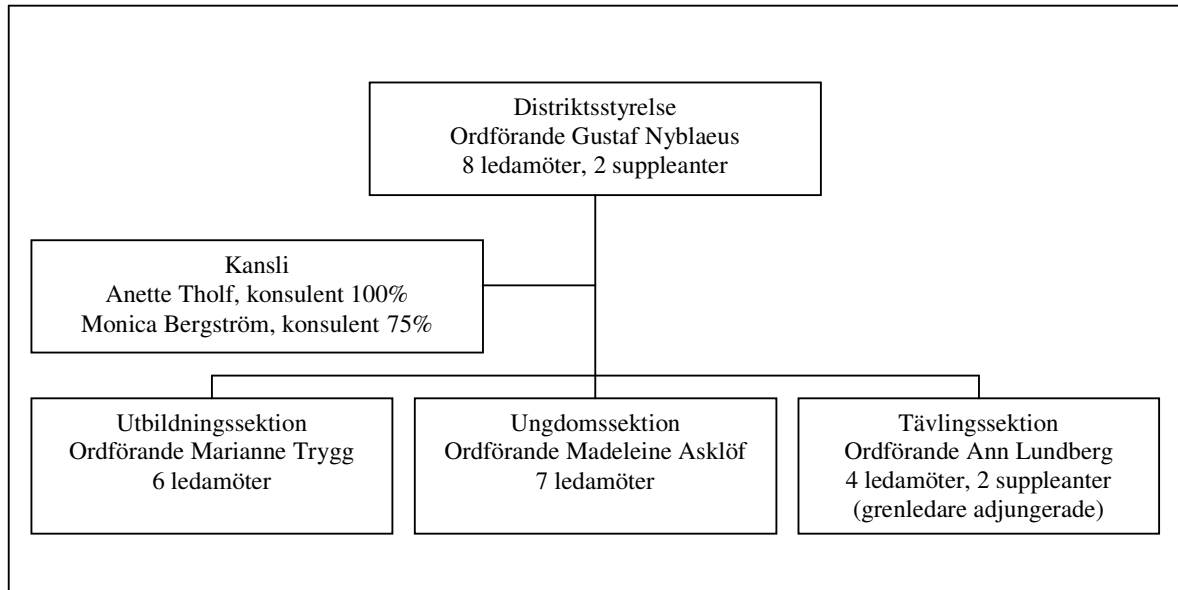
Distriktsstyrelse
Ordförande Gustaf Nyblaeus
8 ledamöter, 2 suppleanter

Kansli
Anette Tholf, konsulent 100%
Monica Bergström, konsulent 75%

Utbildningssektion
Ordförande Marianne Trygg
6 ledamöter

Ungdomssektion
Ordförande Madeleine Asklöf
7 ledamöter

Tävlingssektion
Ordförande Ann Lundberg
4 ledamöter, 2 suppleanter
(grenledare adjungerade)